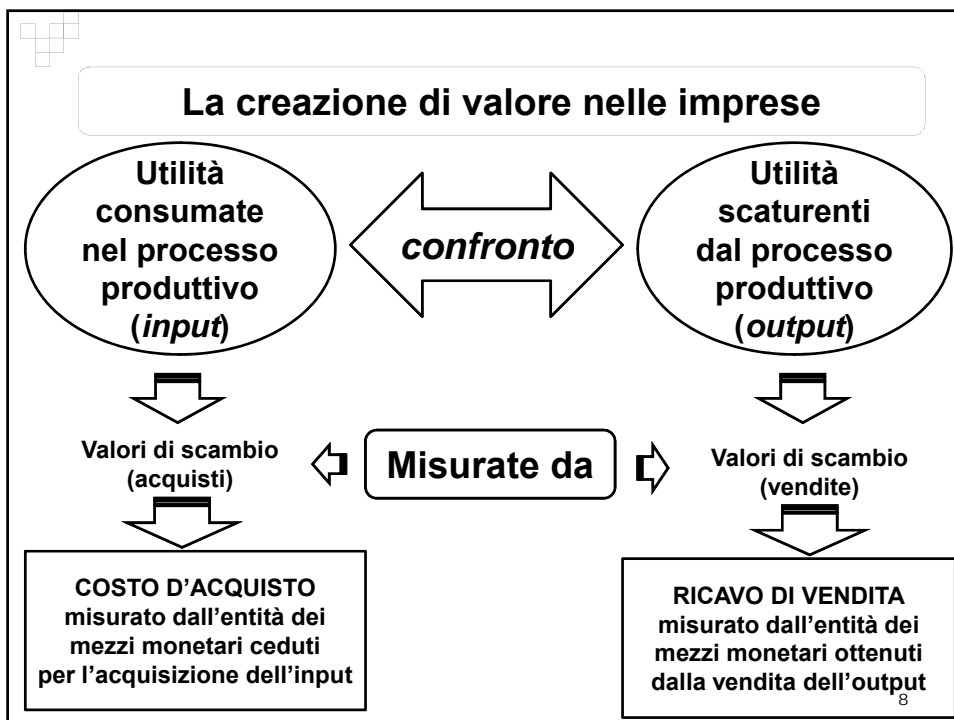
La creazione di valore nelle imprese

Utilità consumate nel processo produttivo (*input*)

confronto

Utilità scaturenti dal processo produttivo (*output*)

Valori di scambio (acquisti)

Misurate da

Valori di scambio (vendite)

COSTO D'ACQUISTO misurato dall'entità dei mezzi monetari ceduti per l'acquisizione dell'input

RICAVO DI VENDITA misurato dall'entità dei mezzi monetari ottenuti dalla vendita dell'output

8